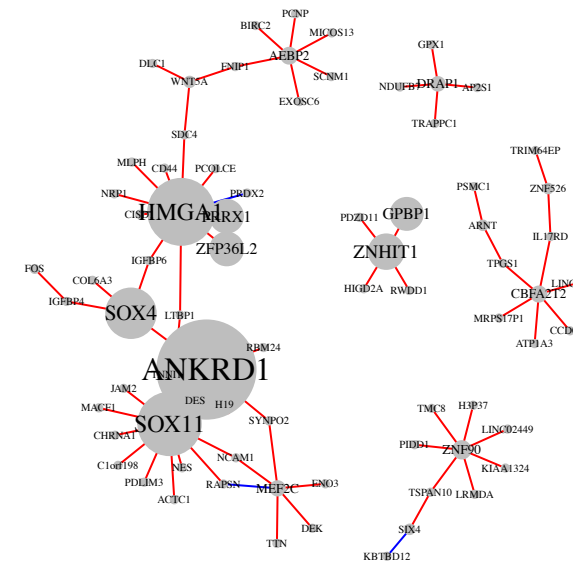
PCNP
BIRC2
MICOS13
AEBP2
DLC1
ENIP1
WNT5A
SCNM1
EXOSC6
GPX1
NDUFB
DRAP1
AP2S1
TRAPPC1
SDC4
TRIM64EP
MLPH
CD44
PCOLCE
PSMC1
ZNF526
NRP1
PRDX2
HMGA1
PRRX1
GPBP1
C1S
PDZD11
ARNT
IL17RD
ZFP36L2
ZNHIT1
IGFBP6
TPGS1
FOS
COL6A3
HIGD2A
RWDD1
LINC
CBFA2T2
IGFBP4
SOX4
LTBP1
MRPS17P1
CCD
ATP1A3
RBM24
ANKRD1
JAM2
DES
H19
TMC8
H3F37
MACF1
SOX11
SYNPO2
LINC02449
CHRNA1
PIDD1
ZNF90
C1orf198
NES
NCAM1
KIAA1324
PDLIM3
ACTC1
RAPSN
MEF2C
ENO3
TSPAN10
LRMDA
DEK
SIX4
TTN
KBTBD12